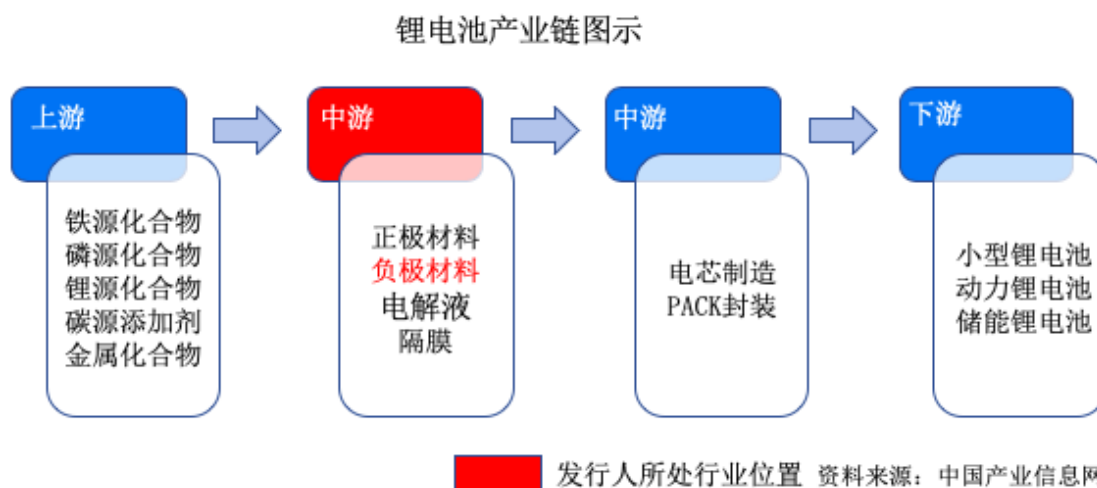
锂电池产业链图示

上游

铁源化合物
磷源化合物
锂源化合物
碳源添加剂
金属化合物

中游

正极材料
负极材料
电解液
隔膜

中游

电芯制造
PACK封装

下游

小型锂电池
动力锂电池
储能锂电池

发行人所处行业位置 资料来源：中国产业信息网